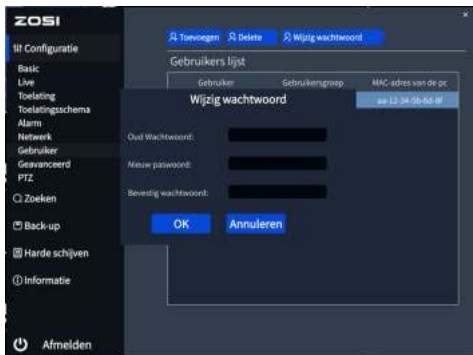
ZOSI

Configuratie
Basic
Live
Toelating
Toelatingsschema
Alarm
Netwerk
Gebruiker
Geavanceerd
PTZ
Zoeken
Back-up
Harde schijven
Informatie
Afmelden

Toevoegen Delete Wijzig wachtwoord

Gebruikers lijst

| Gebruiker | Gebruikersgroep | MAC-adres van de pc |
|---|---|---|
| | | aa-12-34-0b-6d-8f |

Wijzig wachtwoord

Oud Wachtwoord:
Nieuw paswoord:
Bevestig wachtwoord:

OK Annuleren